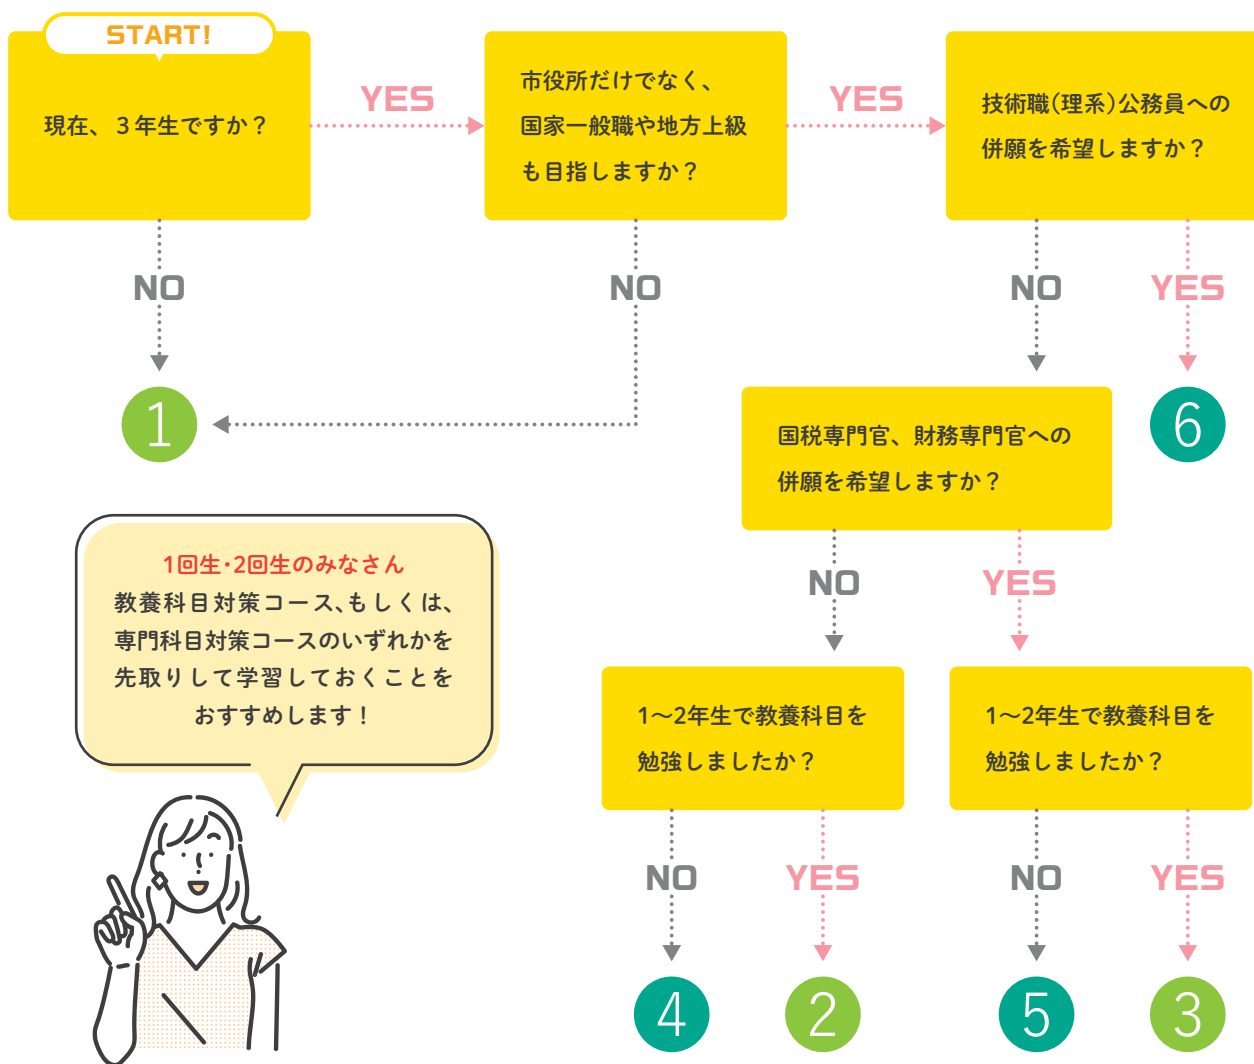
START!

現在、３年生ですか？

YES

市役所だけでなく、国家一般職や地方上級も目指しますか？

YES

技術職（理系）公務員への併願を希望しますか？

NO

NO

NO

YES

1

6

国税専門官、財務専門官への併願を希望しますか？

1回生・2回生のみなさん
教養科目対策コース、もしくは、専門科目対策コースのいずれかを先取りして学習しておくことをおすすめします！

NO

YES

1〜2年生で教養科目を勉強しましたか？

1〜2年生で教養科目を勉強しましたか？

NO

YES

NO

YES

4

2

5

3